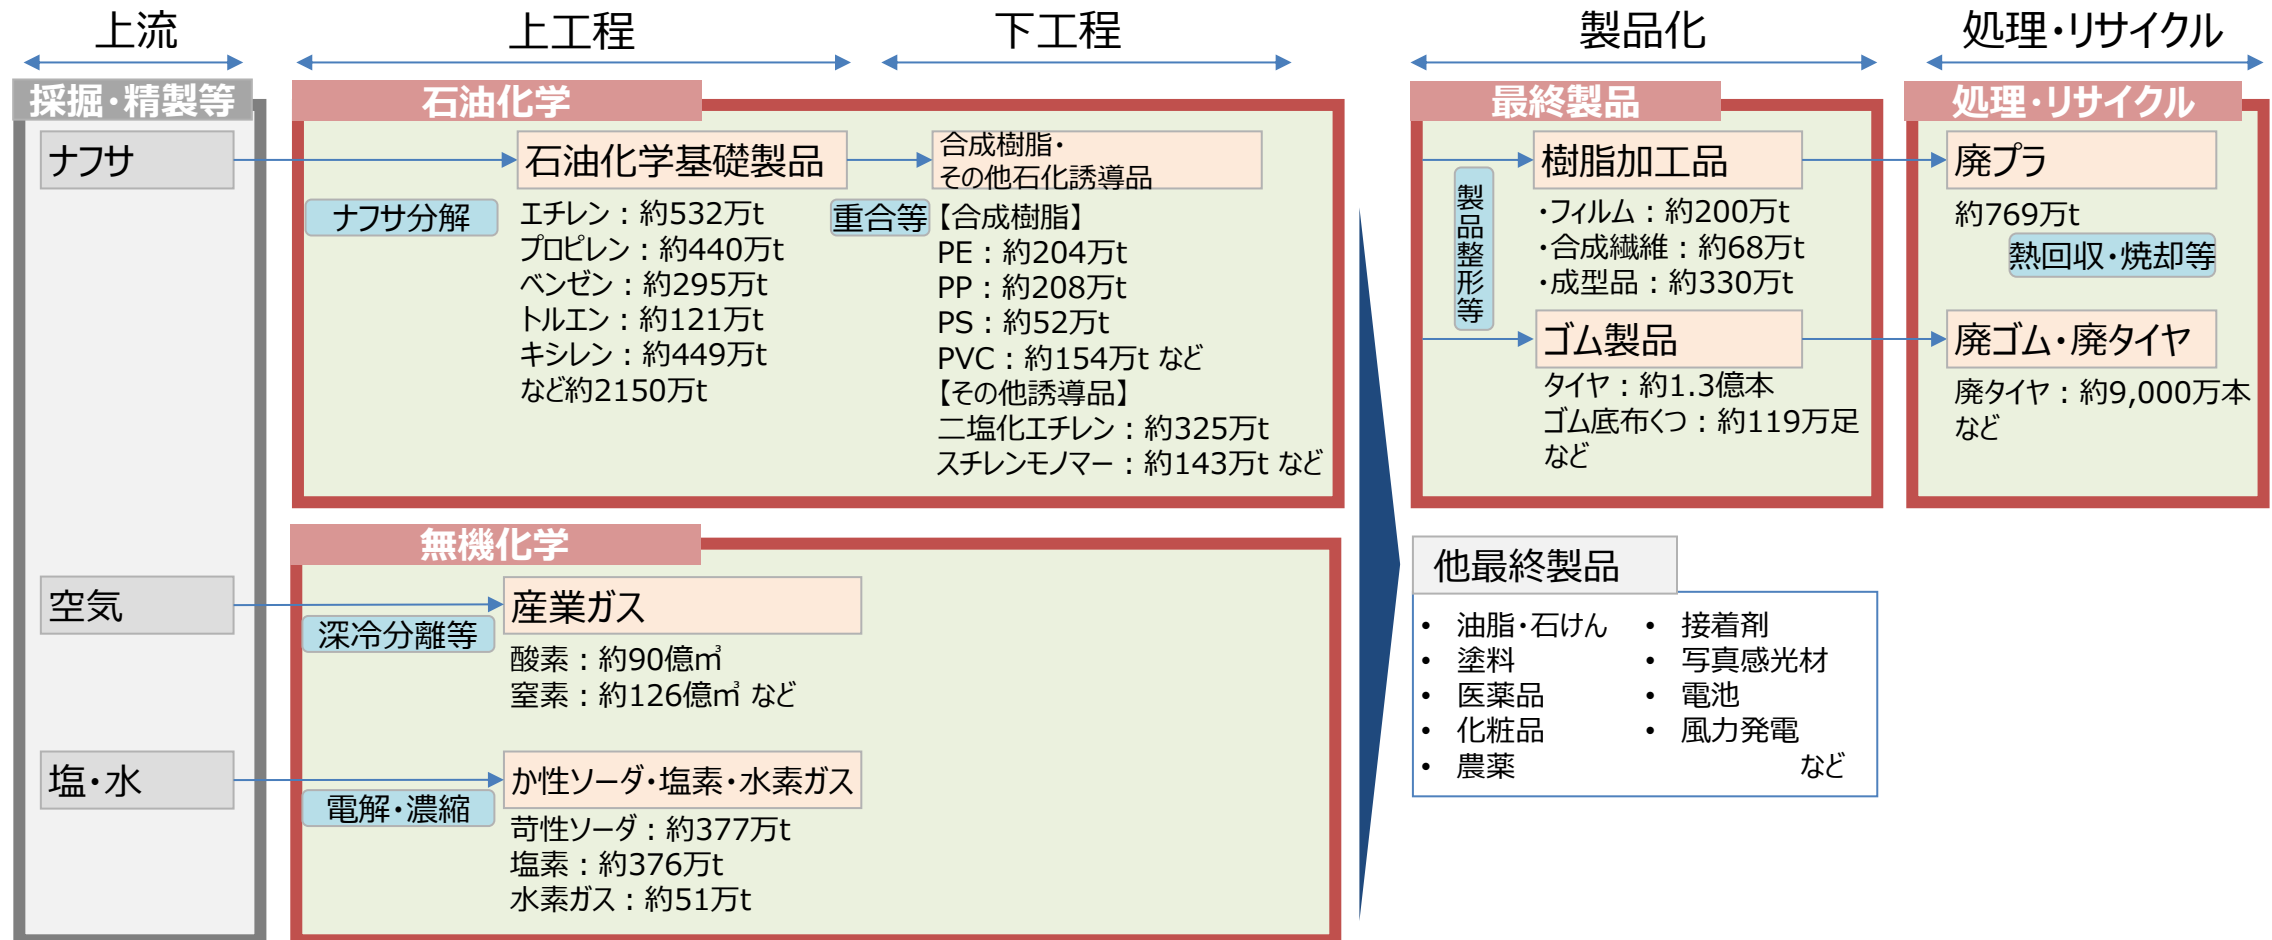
上流

上工程

下工程

製品化

処理・リサイクル

採掘・精製等

ナフサ

空気

塩・水

石油化学

石油化学基礎製品

ナフサ分解

エチレン：約532万t
プロピレン：約440万t
ベンゼン：約295万t
トルエン：約121万t
キシレン：約449万t
など約2150万t

合成樹脂・
その他石化誘導品

重合等

【合成樹脂】
PE：約204万t
PP：約208万t
PS：約52万t
PVC：約154万t など
【その他誘導品】
二塩化エチレン：約325万t
スチレンモノマー：約143万t など

無機化学

産業ガス

深冷分離等

酸素：約90億㎥
窒素：約126億㎥ など

か性ソーダ・塩素・水素ガス

電解・濃縮

苛性ソーダ：約377万t
塩素：約376万t
水素ガス：約51万t

最終製品

製品整形等

樹脂加工品

・フィルム：約200万t
・合成繊維：約68万t
・成型品：約330万t

ゴム製品

タイヤ：約1.3億本
ゴム底布くつ：約119万足
など

処理・リサイクル

廃プラ

約769万t

熱回収・焼却等

廃ゴム・廃タイヤ

廃タイヤ：約9,000万本
など

他最終製品

• 油脂・石けん
• 塗料
• 医薬品
• 化粧品
• 農薬

• 接着剤
• 写真感光材
• 電池
• 風力発電
など